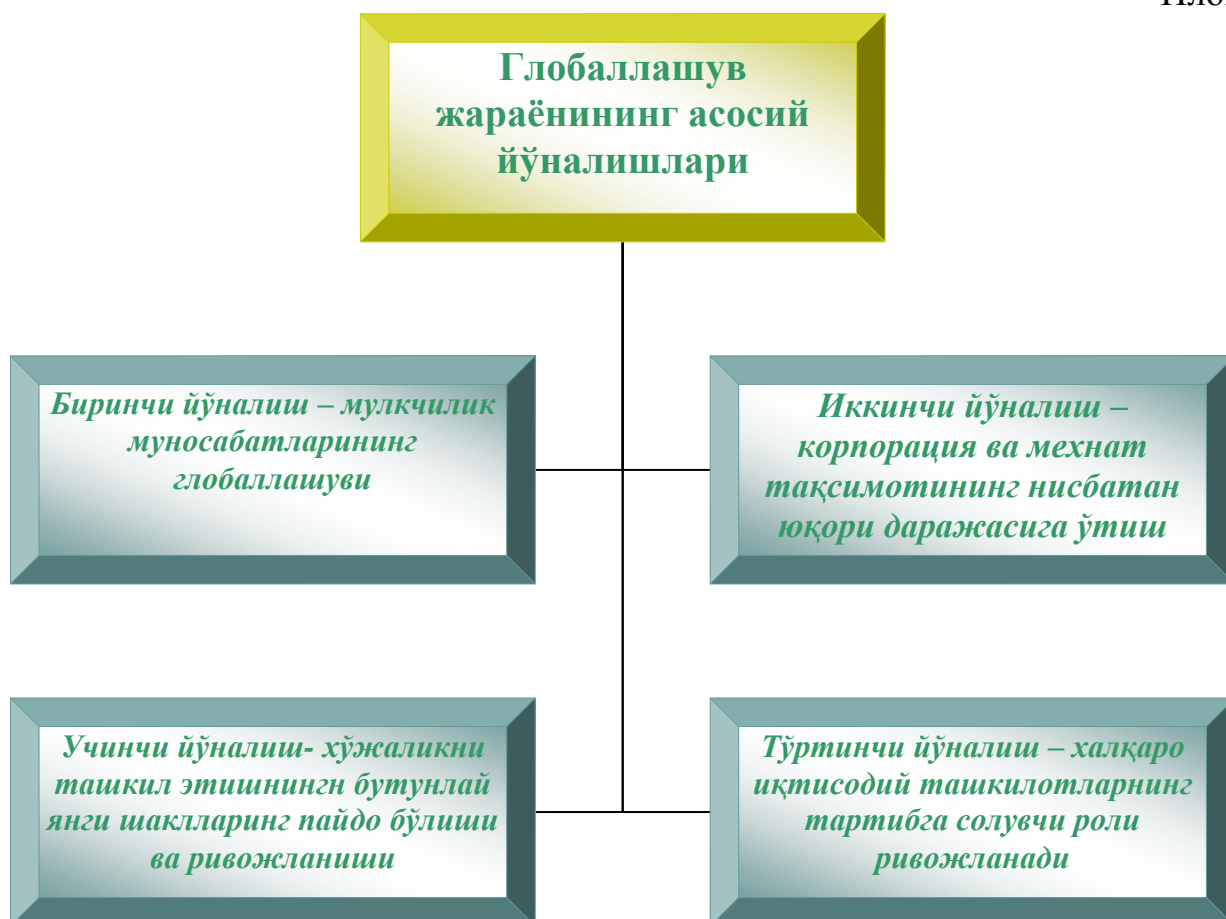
Ило

Глобаллашув жараёнининг асосий йўналишлари

Биринчи йўналиш – мулкчилик муносабатларининг глобаллашуви

Иккинчи йўналиш – корпорация ва мехнат тақсимотининг нисбатан юқори даражасига ўтиш

Учинчи йўналиш- хўжаликни ташкил этишнингн бутунлай янги шакларинг пайдо бўлиши ва ривожланиши

Тўртинчи йўналиш – халқаро иқтисодий ташкилотларнинг тартибга солувчи роли ривожланади